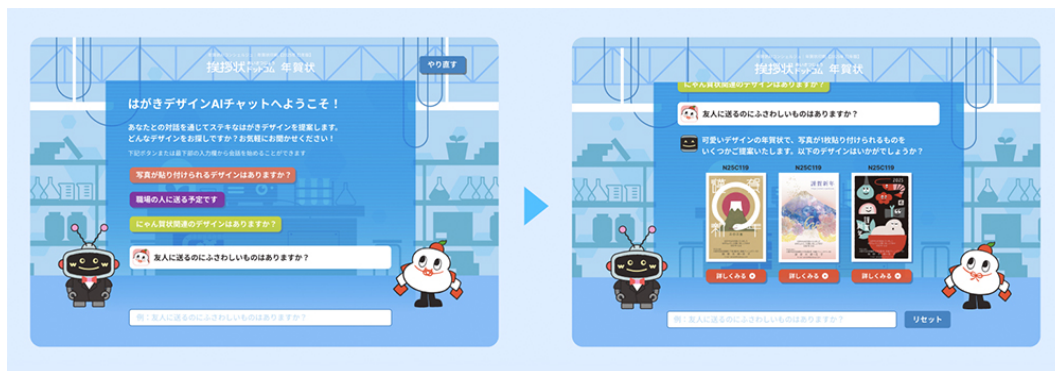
挨拶状ドットコム 年賀状

やり直す

はがきデザインAIチャットへようこそ！

あなたとの対話を通じてステキなはがきデザインを提案します。どんなデザインをお探しですか？お気軽にお聞かせください！

下記ボタンまたは最下部の入力欄から会話を始めることができます

写真が貼り付けられるデザインはありますか？

職場の人に送る予定です

にゃん賀状関連のデザインはありますか？

友人に送るのにふさわしいものはありますか？

例：友人に送るのにふさわしいものはありますか？

挨拶状ドットコム 年賀状

にゃん賀状関連のデザインはありますか？

友人に送るのにふさわしいものはありますか？

可愛いデザインの年賀状で、写真が1枚貼り付けられるものをいくつかご提案いたします。以下のデザインはいかがでしょうか？

N25C119

N25C119

N25C119

謹賀新年

詳しくみる

詳しくみる

詳しくみる

例：友人に送るのにふさわしいものはありますか？

リセット